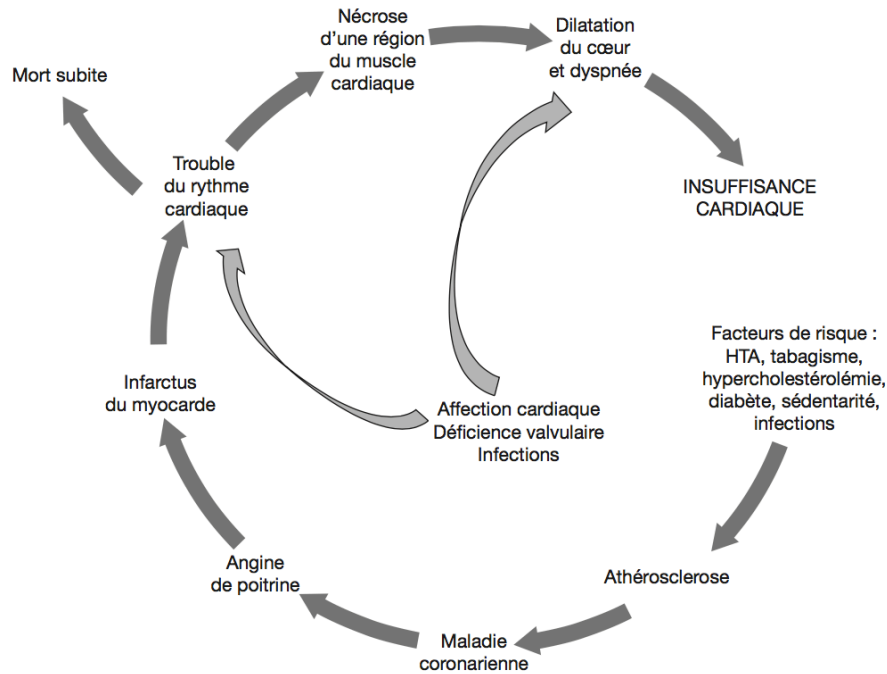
Nécrose d'une région du muscle cardiaque

Dilatation du cœur et dyspnée

Mort subite

Trouble du rythme cardiaque

INSUFFISANCE CARDIAQUE

Facteurs de risque : HTA, tabagisme, hypercholestérolémie, diabète, sédentarité, infections

Infarctus du myocarde

Affection cardiaque
Déficience valvulaire
Infections

Athérosclerose

Angine de poitrine

Maladie coronarienne